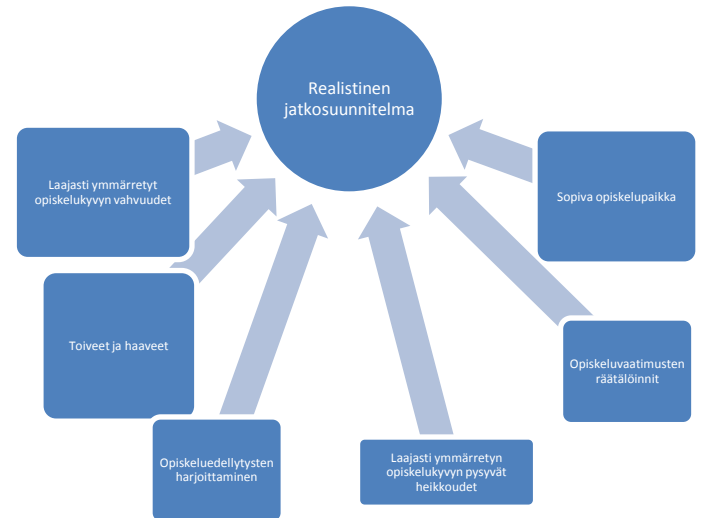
Realistinen jatkosuunnitelma

Laajasti ymmärretyt opiskelukyvyn vahvuudet

Sopiva opiskelupaikka

Toiveet ja haaveet

Opiskeluvaatimusten räätälöinnit

Opiskeluedellytysten harjoittaminen

Laajasti ymmärretyn opiskelukyvyn pysyvät heikkoudet